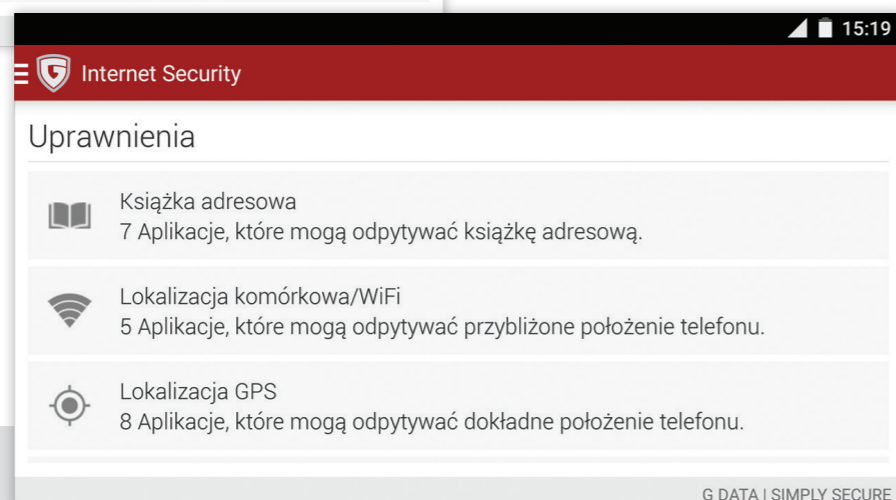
15:19

Internet Security

Uprawnienia

Książka adresowa
7 Aplikacje, które mogą odpytywać książkę adresową.

Lokalizacja komórkowa/WiFi
5 Aplikacje, które mogą odpytywać przybliżone położenie telefonu.

Lokalizacja GPS
8 Aplikacje, które mogą odpytywać dokładne położenie telefonu.

G DATA | SIMPLY SECURE